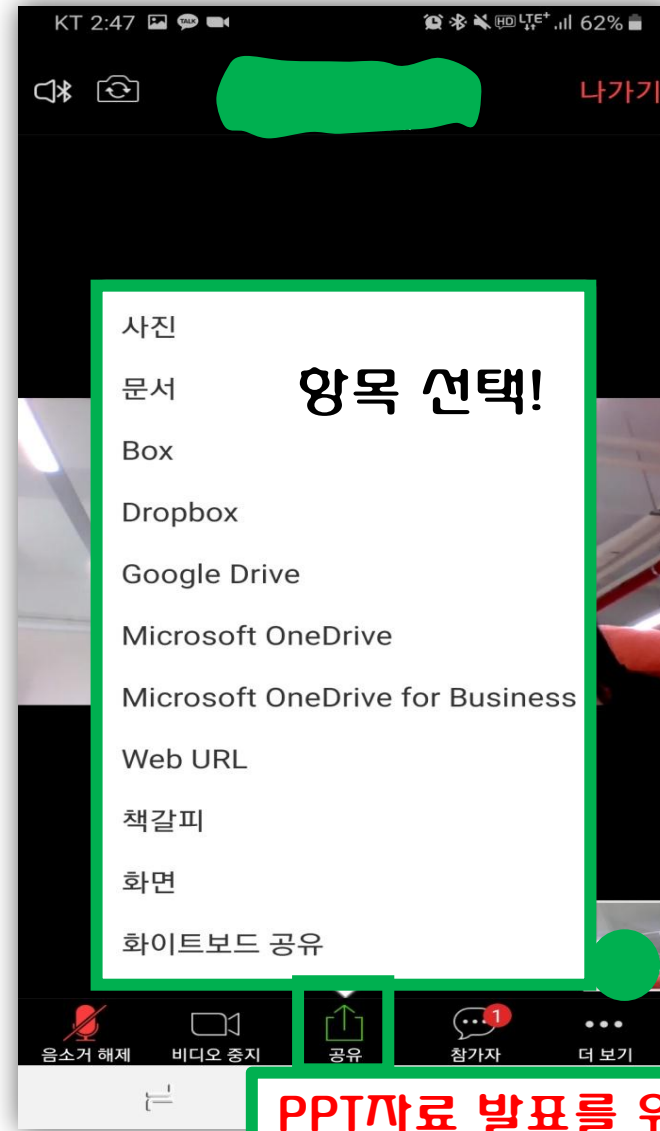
KT 2:47 62%

나가기

사진

문서

Box

Dropbox

Google Drive

Microsoft OneDrive

Microsoft OneDrive for Business

Web URL

책갈피

화면

화이트보드 공유

항목 선택!

음소거 해제 비디오 중지 공유 참가자 1 더 보기

PPT자료 발표를 위